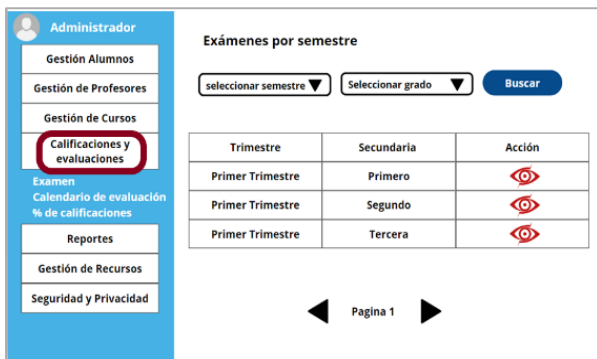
Administrador

Gestión Alumnos

Gestión de Profesores

Gestión de Cursos

Calificaciones y evaluaciones

Examen
Calendario de evaluación
% de calificaciones

Reportes

Gestión de Recursos

Seguridad y Privacidad

Exámenes por semestre

seleccionar semestre

Seleccionar grado

Buscar

| Trimestre | Secundaria | Acción |
|---|---|---|
| Primer Trimestre | Primero | |
| Primer Trimestre | Segundo | |
| Primer Trimestre | Tercera | |

Pagina 1